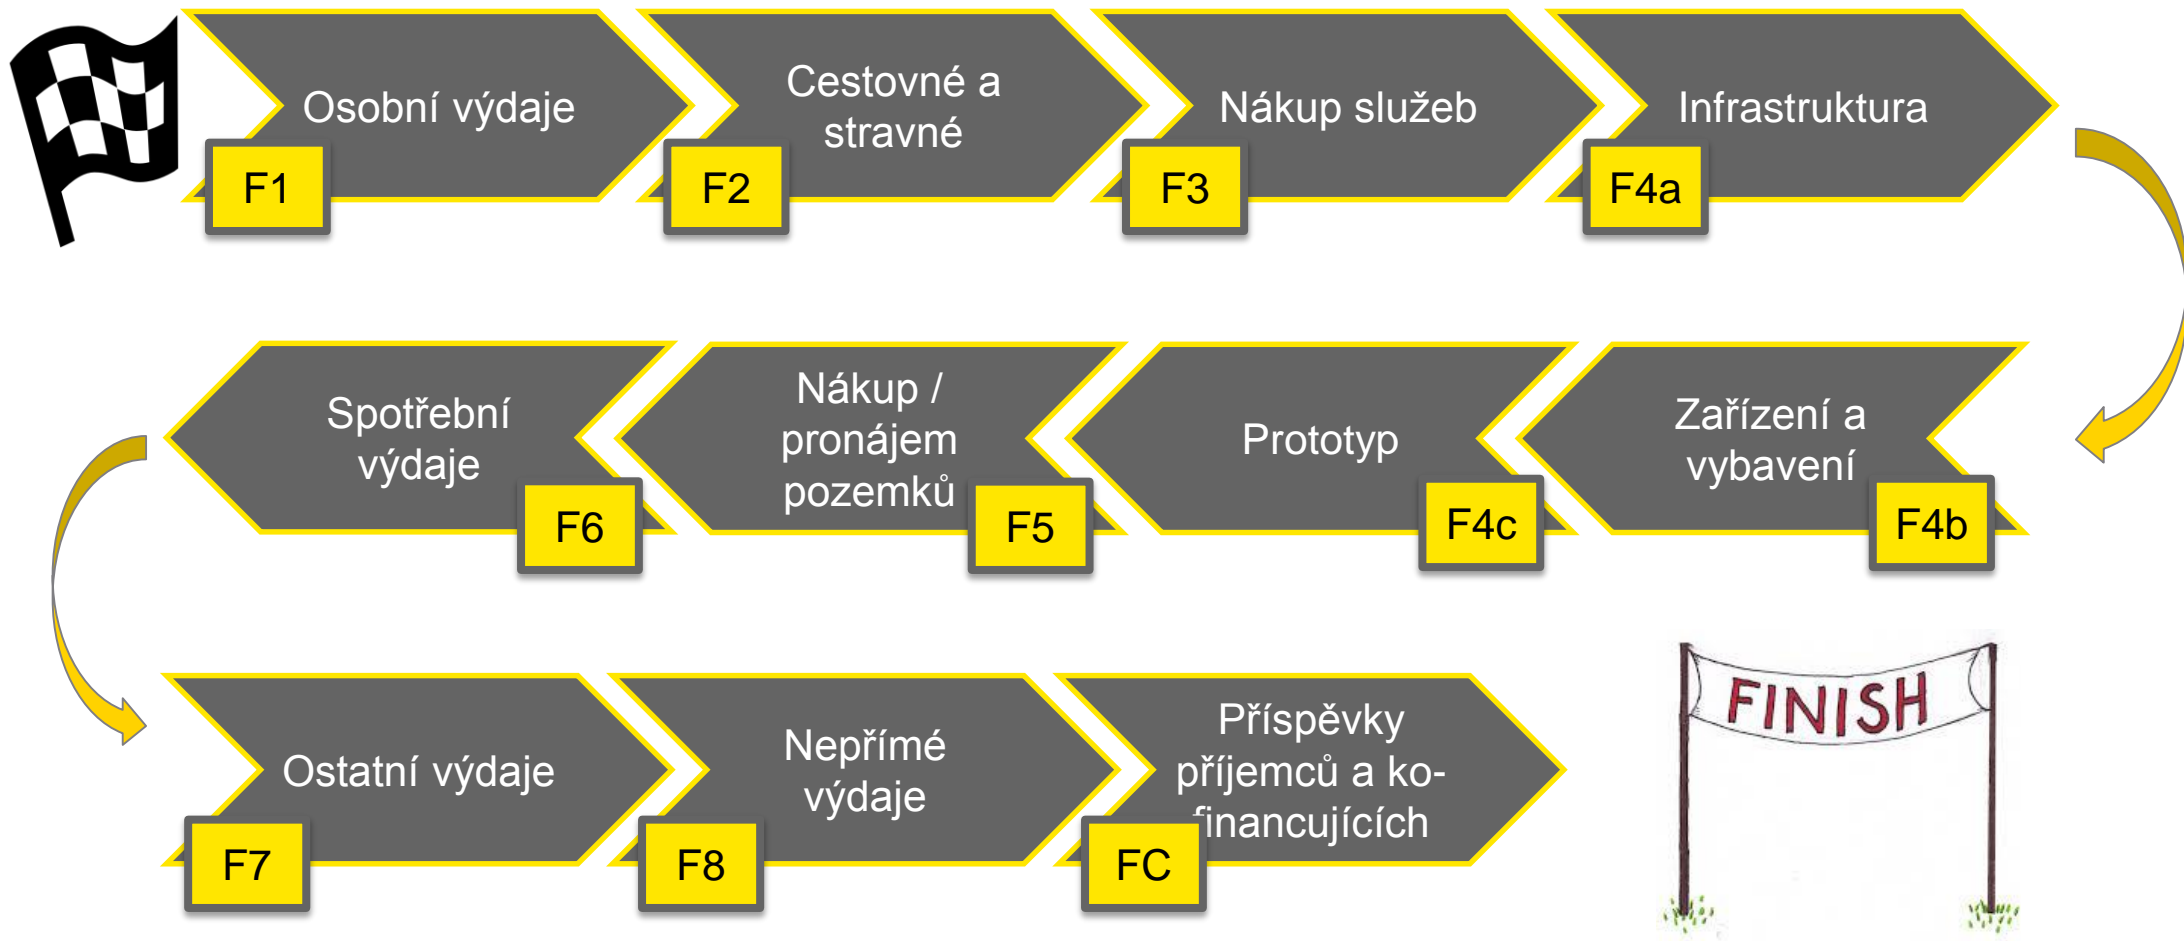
Osobní výdaje
F1

Cestovné a stravné
F2

Nákup služeb
F3

Infrastruktura
F4a

Zařízení a vybavení
F4b

Prototyp
F4c

Nákup / pronájem pozemků
F5

Spotřební výdaje
F6

Ostatní výdaje
F7

Nepřímé výdaje
F8

Příspěvky příjemců a ko-financujících
FC

FINISH